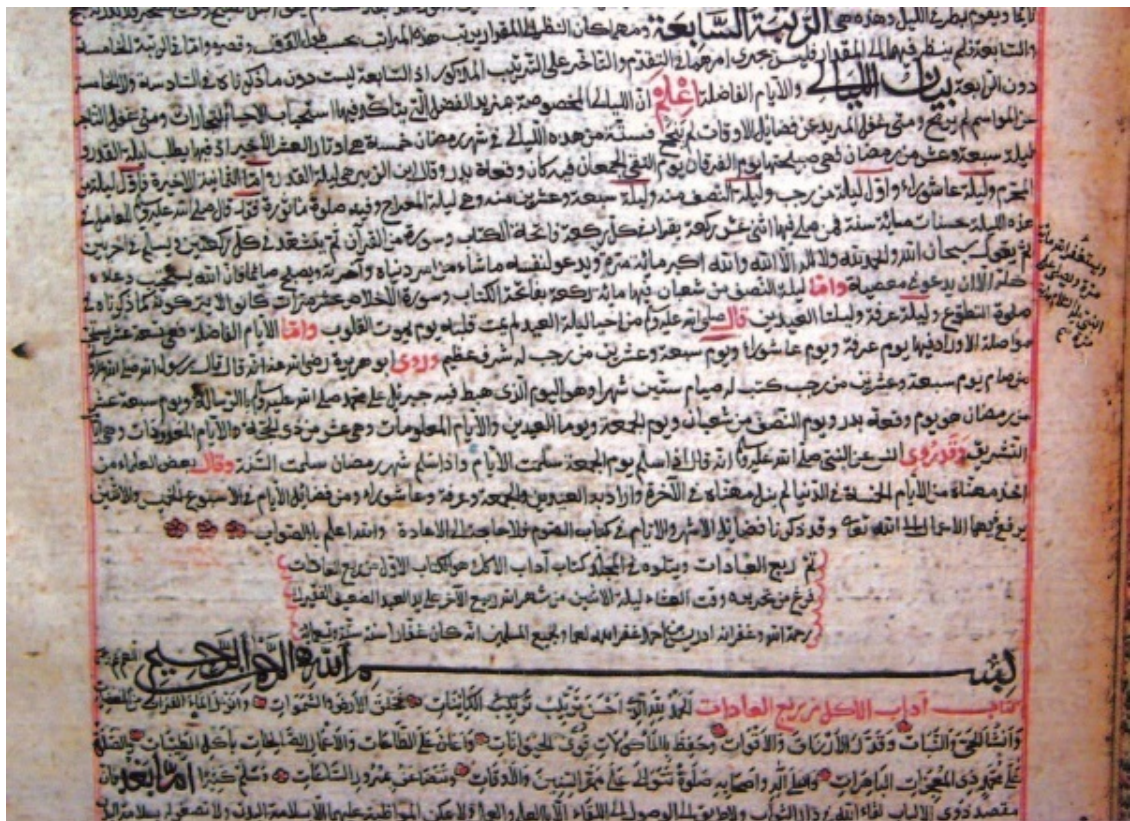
لابها ويوم بطرف الليل وهذه هي الرتبة السابعة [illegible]
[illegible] هذه المراتب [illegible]
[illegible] السابعة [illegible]
بيان الليالي والايام الفاضلة اعلم ان الليالي المخصوصة بمزيد الفضل التي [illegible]
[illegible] خمسة عشر من هذه الليالي في شهر رمضان خمسة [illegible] العشر الاخير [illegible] ليلة القدر
ليلة سبعة عشر من رمضان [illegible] يوم الفرقان يوم التقى الجمعان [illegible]
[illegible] وليلة عاشورا واول ليلة من رجب وليلة النصف منه وليلة سبعة وعشرين منه وهي ليلة المعراج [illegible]
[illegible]
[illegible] سبحان الله والحمد لله ولا اله الا الله والله اكبر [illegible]
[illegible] واما ليلة النصف من شعبان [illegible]
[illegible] العيدين قال صلى الله عليه وسلم من احيا ليلة العيد لم يمت قلبه يوم تموت القلوب واما الايام الفاضلة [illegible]
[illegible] يوم عرفة ويوم عاشورا ويوم سبعة وعشرين من رجب له شرف عظيم وروي ابو هريرة رضي الله عنه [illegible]
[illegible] يوم سبعة وعشرين من رجب كتب له صيام ستين شهرا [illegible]
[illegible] رمضان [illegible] بدر ويوم النصف من شعبان ويوم الجمعة ويوما العيدين والايام المعلومات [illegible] والايام المعدودات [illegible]
التشريق وقد روي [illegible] اذا سلم يوم الجمعة سلمت الايام واذا سلم شهر رمضان سلمت السنة وقال بعض العلماء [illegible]
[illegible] الايام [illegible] الاسبوع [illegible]
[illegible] والله اعلم بالصواب

تم ربع العادات ويتلوه في الجلد كتاب آداب الاكل من كتاب الاول من ربع العادات
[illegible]
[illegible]

بسم الله الرحمن الرحيم
كتاب آداب الاكل من ربع العادات الحمد لله احسن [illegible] خلق الارض والسموات وانزل الماء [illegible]
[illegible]
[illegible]
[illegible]